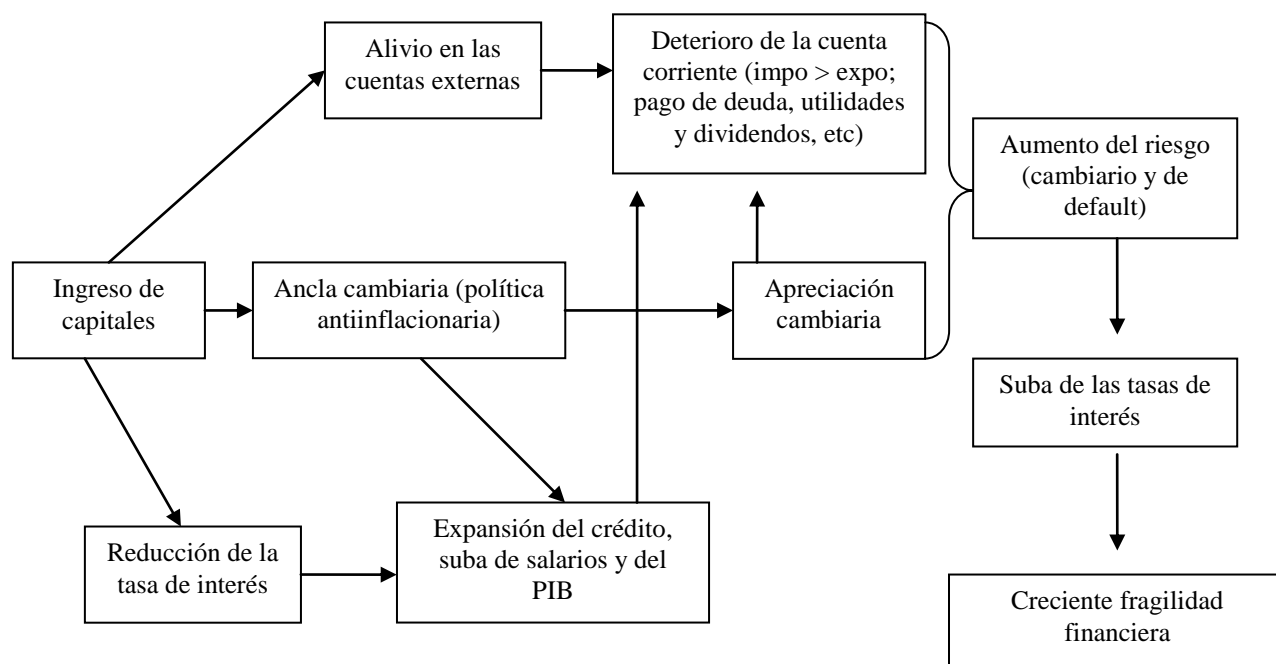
Alivio en las cuentas externas

Deterioro de la cuenta corriente (impo > expo; pago de deuda, utilidades y dividendos, etc)

Aumento del riesgo (cambiario y de default)

Ingreso de capitales

Ancla cambiaria (política antiinflacionaria)

Apreciación cambiaria

Suba de las tasas de interés

Reducción de la tasa de interés

Expansión del crédito, suba de salarios y del PIB

Creciente fragilidad financiera